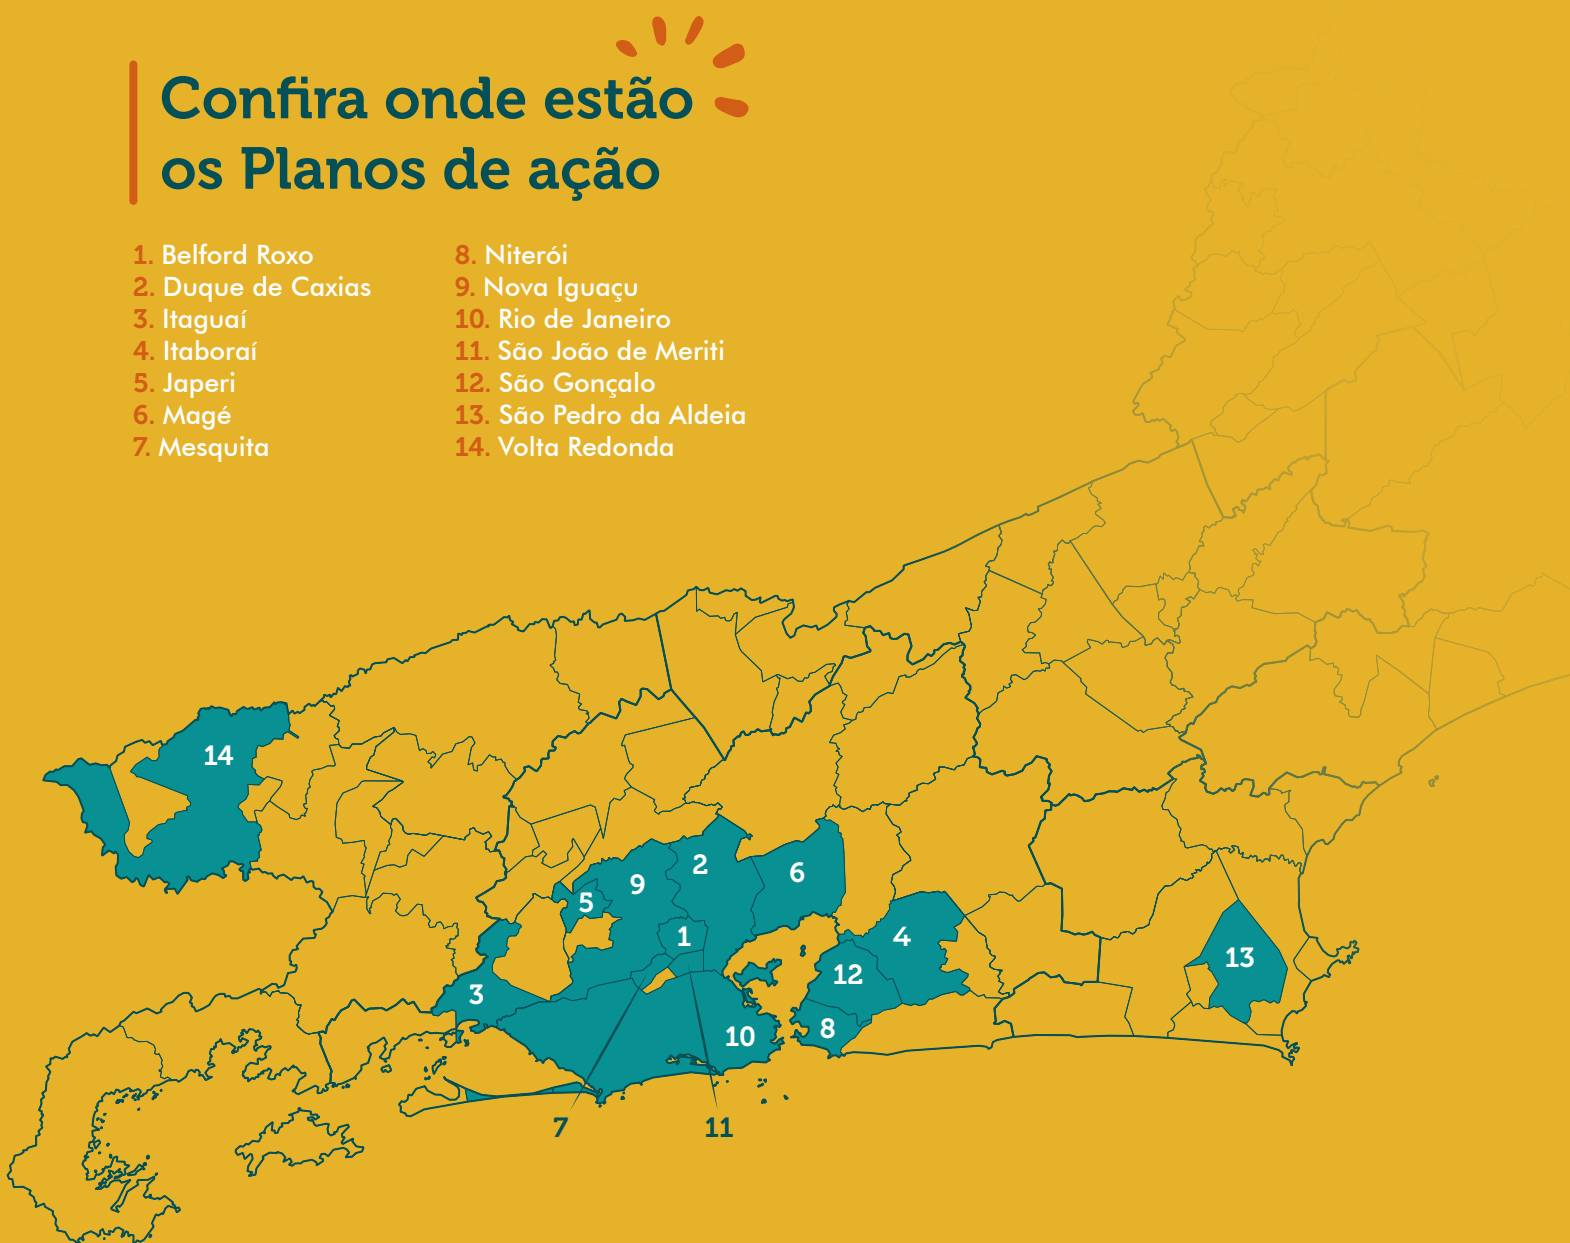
Confira onde estão os Planos de ação

1. Belford Roxo
2. Duque de Caxias
3. Itaguaí
4. Itaboraí
5. Japeri
6. Magé
7. Mesquita

8. Niterói
9. Nova Iguaçu
10. Rio de Janeiro
11. São João de Meriti
12. São Gonçalo
13. São Pedro da Aldeia
14. Volta Redonda

14
9
2
6
5
1
4
12
13
3
10
8
7
11